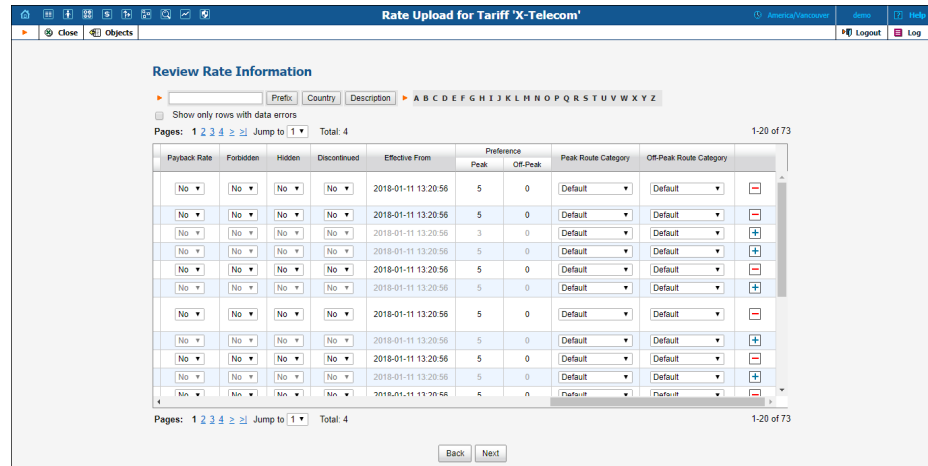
Rate Upload for Tariff 'X-Telecom'

America/Vancouver demo Help

Close Objects

Logout Log

Review Rate Information

Prefix Country Description A B C D E F G H I J K L M N O P Q R S T U V W X Y Z

Show only rows with data errors

Pages: 1 2 3 4 > >| Jump to 1 Total: 4

1-20 of 73

| Payback Rate | Forbidden | Hidden | Discontinued | Effective From | Preference Peak | Preference Off-Peak | Peak Route Category | Off-Peak Route Category | |
|---|---|---|---|---|---|---|---|---|---|
| No | No | No | No | 2018-01-11 13:20:56 | 5 | 0 | Default | Default | − |
| No | No | No | No | 2018-01-11 13:20:56 | 5 | 0 | Default | Default | − |
| No | No | No | No | 2018-01-11 13:20:56 | 3 | 0 | Default | Default | + |
| No | No | No | No | 2018-01-11 13:20:56 | 5 | 0 | Default | Default | + |
| No | No | No | No | 2018-01-11 13:20:56 | 5 | 0 | Default | Default | − |
| No | No | No | No | 2018-01-11 13:20:56 | 5 | 0 | Default | Default | + |
| No | No | No | No | 2018-01-11 13:20:56 | 5 | 0 | Default | Default | − |
| No | No | No | No | 2018-01-11 13:20:56 | 5 | 0 | Default | Default | + |
| No | No | No | No | 2018-01-11 13:20:56 | 5 | 0 | Default | Default | − |
| No | No | No | No | 2018-01-11 13:20:56 | 5 | 0 | Default | Default | + |
| No | No | No | No | 2018-01-11 13:20:56 | 5 | 0 | Default | Default | − |

Pages: 1 2 3 4 > >| Jump to 1 Total: 4

1-20 of 73

Back Next